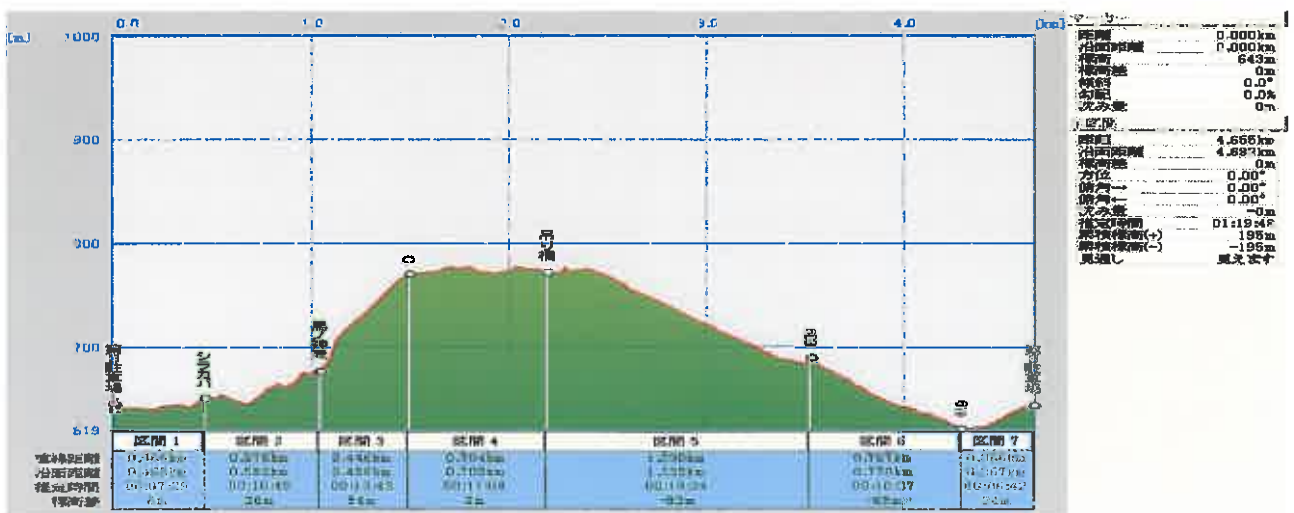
0.0 1.0 2.0 3.0 4.0 [km]

[m] 1000

900

800

700

619

駐車場

シカハ

吊り橋

吊り橋

駐車場

| | 区間 1 | 区間 2 | 区間 3 | 区間 4 | 区間 5 | 区間 6 | 区間 7 |
|---|---|---|---|---|---|---|---|
| 直線距離 | 0.4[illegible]km | 0.578km | 0.456km | 0.504km | 1.290km | 0.7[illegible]km | 0.2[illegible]km |
| 沿面距離 | 0.4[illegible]km | 0.582km | 0.458km | 0.705km | 1.335km | 0.770km | 0.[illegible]km |
| 推定時間 | 00:07:29 | 00:10:45 | 00:13:43 | 00:11:08 | 00:19:24 | 00:10:37 | 00:06:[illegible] |
| 標高差 | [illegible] | 36m | 54m | 3m | -83m | -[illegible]m | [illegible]m |

マーカー
距離 0.000km
沿面距離 0.000km
標高 643m
標高差 0m
傾斜 0.0°
勾配 0.0%
沈み量 0m

区間
距離 4.666km
沿面距離 4.687km
標高差 0m
方位 0.00°
傾角→ 0.00°
傾角← 0.00°
沈み量 -0m
推定時間 01:19:4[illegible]
累積標高(+) 195m
累積標高(-) -195m
見通し 見えます